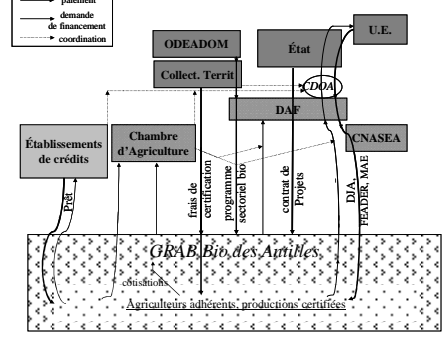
paiement
demande de financement
coordination

ODEADOM
État
U.E.
Collect. Territ
CDOA
DAF
Établissements de crédits
Chambre d'Agriculture
CNASEA
Prêt
frais de certification
programme sectoriel bio
contrat de Projets
DJA, FEADER, MAE
GRAB Bio des Antilles
cotisations
Agriculteurs adhérents, productions certifiées